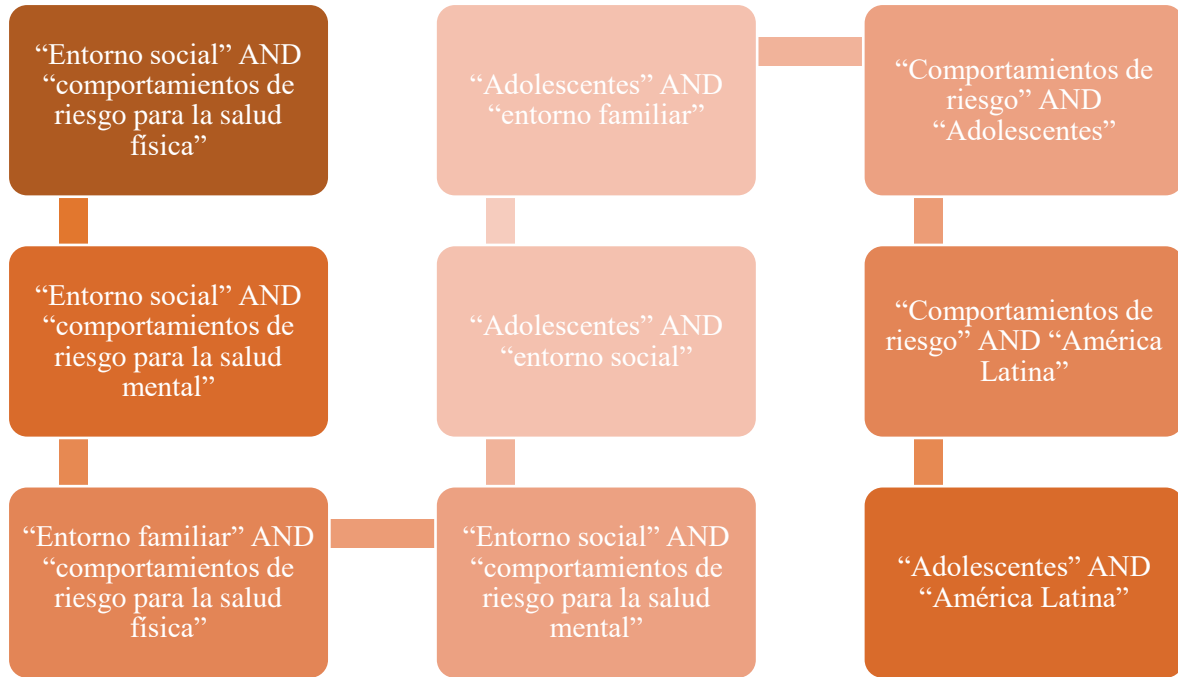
“Entorno social” AND “comportamientos de riesgo para la salud física”

“Entorno social” AND “comportamientos de riesgo para la salud mental”

“Entorno familiar” AND “comportamientos de riesgo para la salud física”

“Entorno social” AND “comportamientos de riesgo para la salud mental”

“Adolescentes” AND “entorno social”

“Adolescentes” AND “entorno familiar”

“Comportamientos de riesgo” AND “Adolescentes”

“Comportamientos de riesgo” AND “América Latina”

“Adolescentes” AND “América Latina”